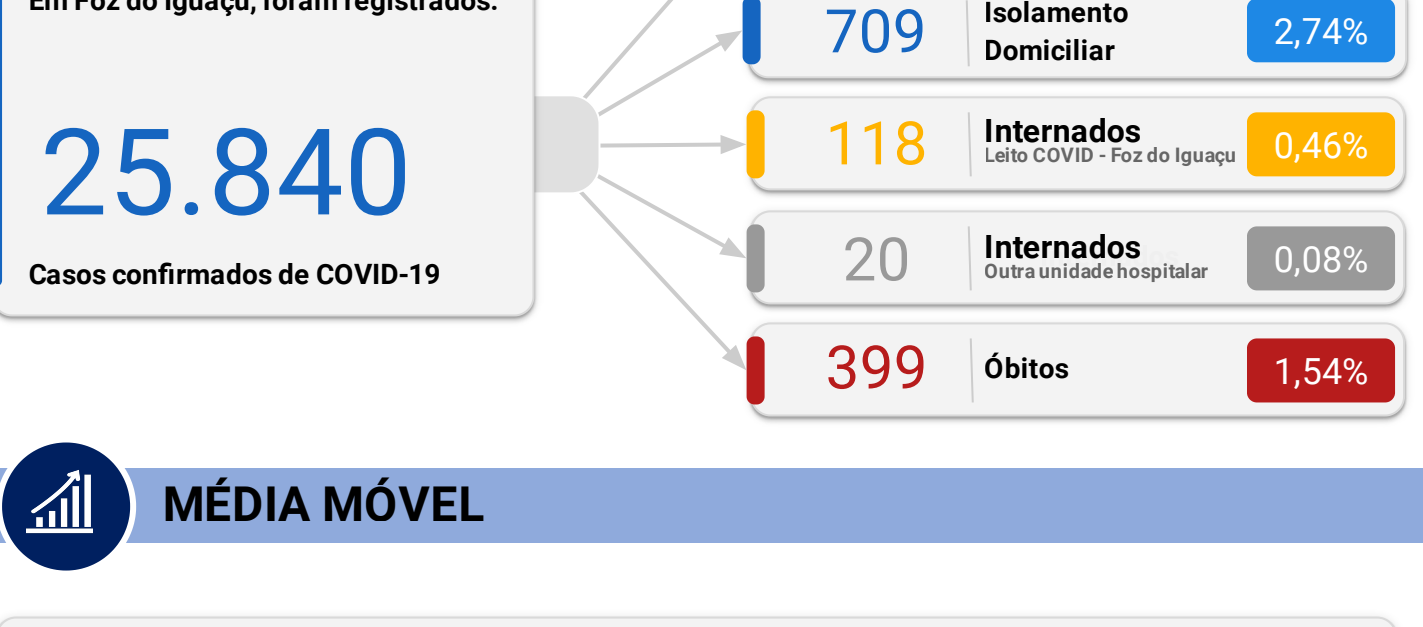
Em Foz do Iguaçu, foram registrados:

25.840

Casos confirmados de COVID-19

709 Isolamento Domiciliar 2,74%

118 Internados Leito COVID - Foz do Iguaçu 0,46%

20 Internados Outra unidade hospitalar 0,08%

399 Óbitos 1,54%

MÉDIA MÓVEL